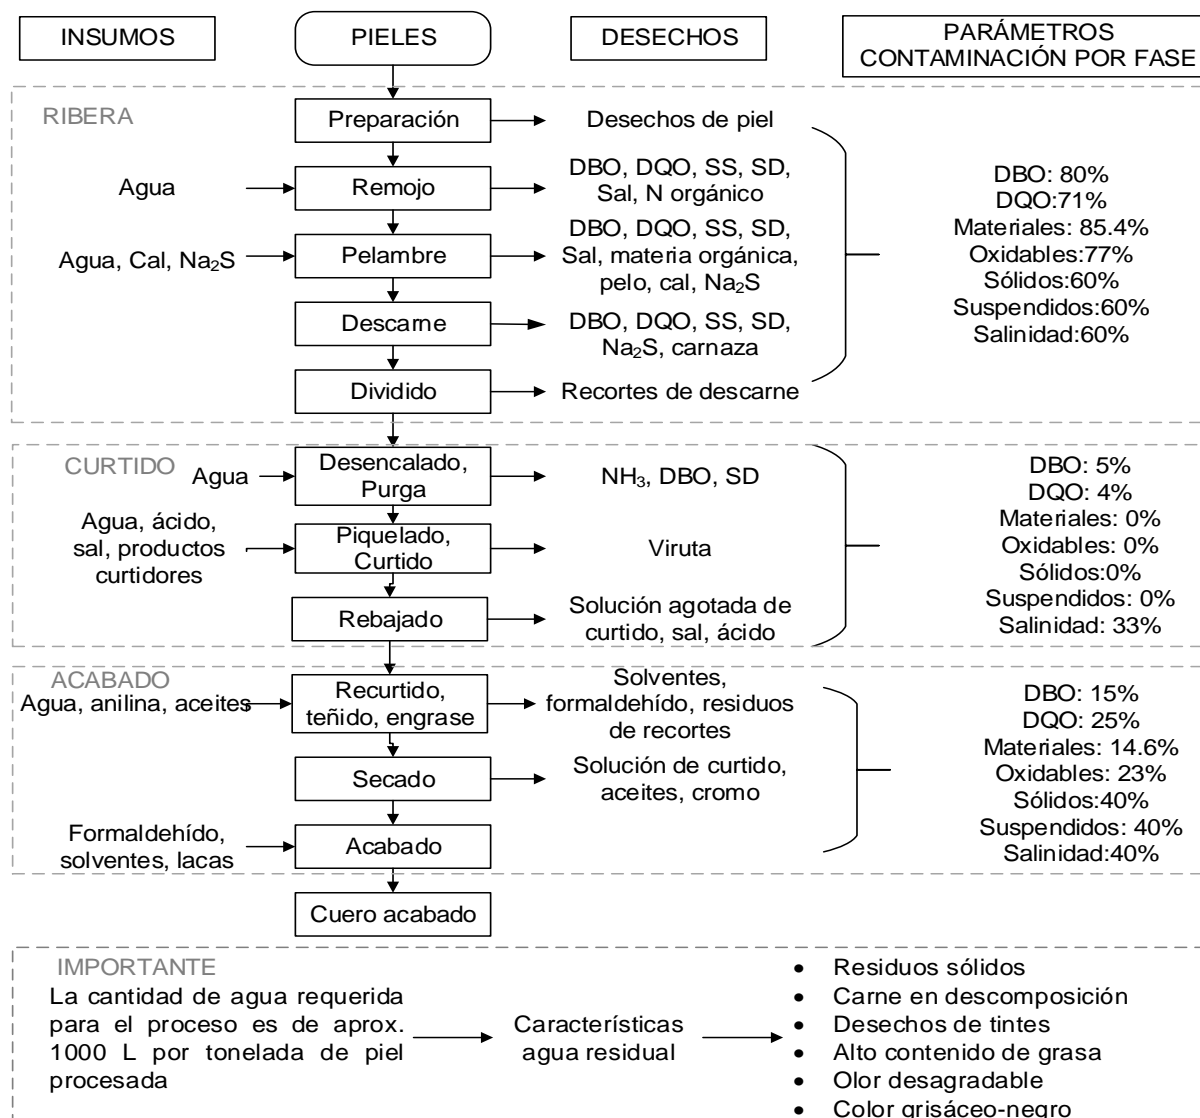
INSUMOS

PIELES

DESECHOS

PARÁMETROS CONTAMINACIÓN POR FASE

RIBERA

Preparación

Desechos de piel

Agua

Remojo

DBO, DQO, SS, SD, Sal, N orgánico

Agua, Cal, $Na_2S$

Pelambre

DBO, DQO, SS, SD, Sal, materia orgánica, pelo, cal, $Na_2S$

Descarne

DBO, DQO, SS, SD, $Na_2S$, carnaza

Dividido

Recortes de descarne

DBO: 80%
DQO:71%
Materiales: 85.4%
Oxidables:77%
Sólidos:60%
Suspendidos:60%
Salinidad:60%

CURTIDO

Agua

Desencalado, Purga

$NH_3$, DBO, SD

Agua, ácido, sal, productos curtidores

Piquelado, Curtido

Viruta

Rebajado

Solución agotada de curtido, sal, ácido

DBO: 5%
DQO: 4%
Materiales: 0%
Oxidables: 0%
Sólidos:0%
Suspendidos: 0%
Salinidad: 33%

ACABADO

Agua, anilina, aceites

Recurtido, teñido, engrase

Solventes, formaldehído, residuos de recortes

Secado

Solución de curtido, aceites, cromo

Formaldehído, solventes, lacas

Acabado

DBO: 15%
DQO: 25%
Materiales: 14.6%
Oxidables: 23%
Sólidos:40%
Suspendidos: 40%
Salinidad:40%

Cuero acabado

IMPORTANTE

La cantidad de agua requerida para el proceso es de aprox. 1000 L por tonelada de piel procesada

Características agua residual

• Residuos sólidos
• Carne en descomposición
• Desechos de tintes
• Alto contenido de grasa
• Olor desagradable
• Color grisáceo-negro